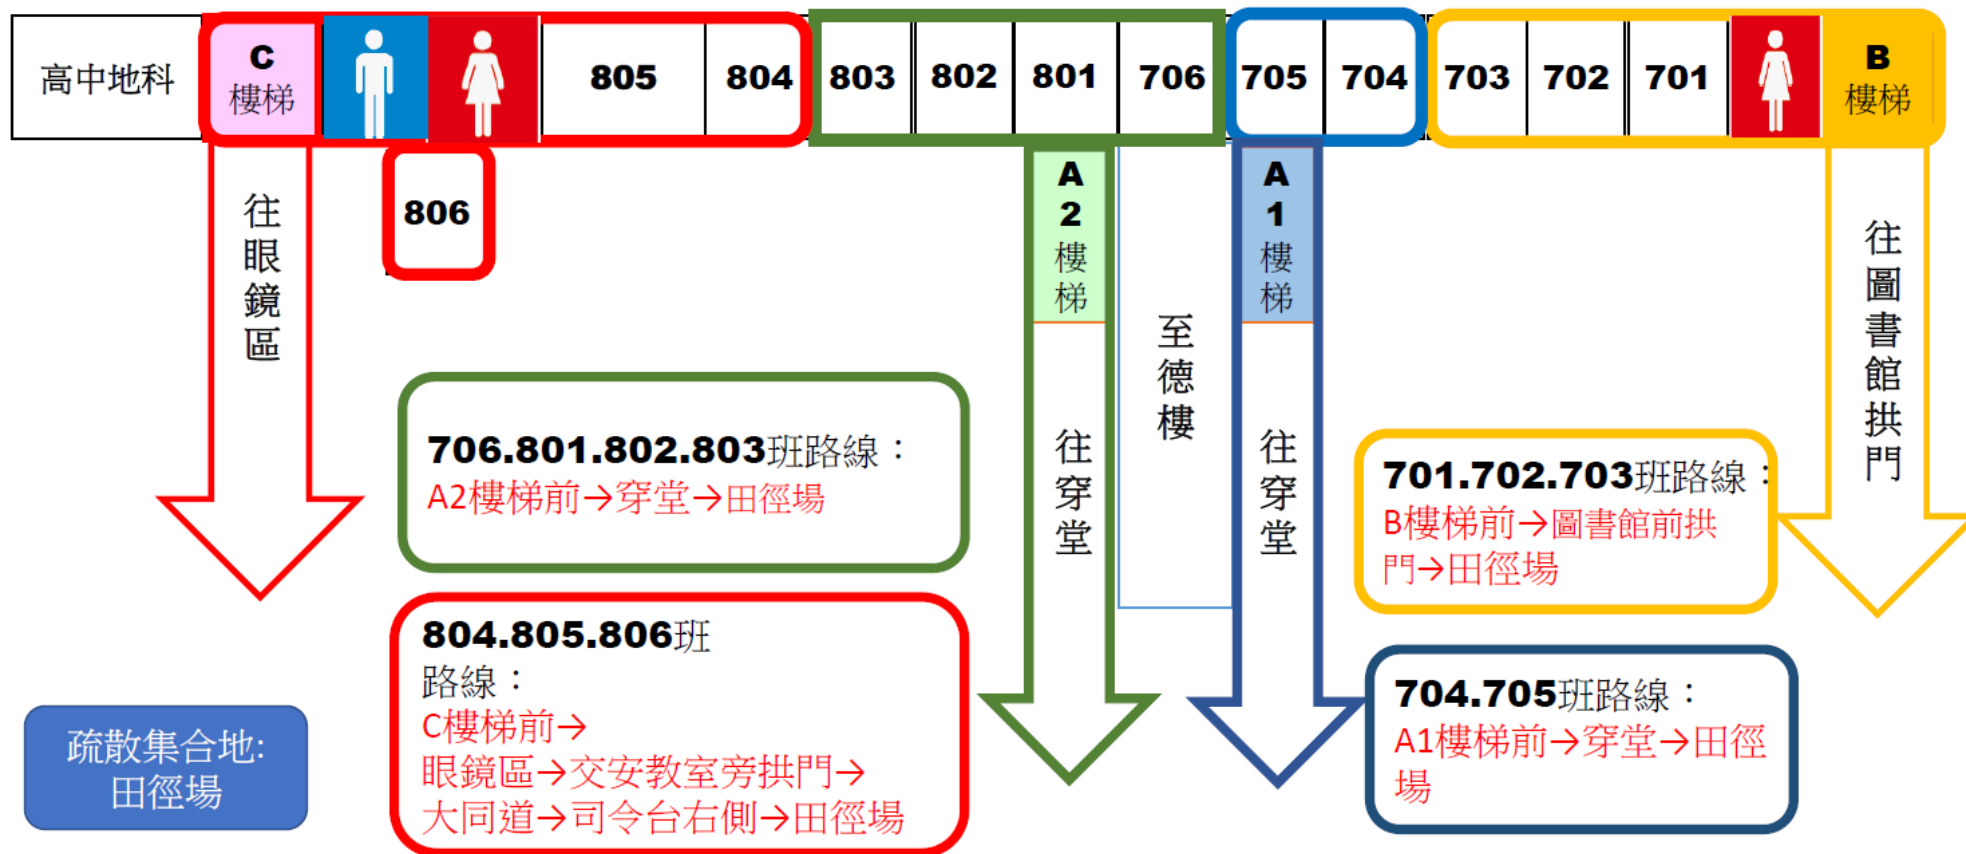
高中地科

C 樓梯

805

804

803

802

801

706

705

704

703

702

701

B 樓梯

806

往眼鏡區

A 2 樓梯

往穿堂

至德樓

A 1 樓梯

往穿堂

往圖書館拱門

706.801.802.803班路線：
A2樓梯前→穿堂→田徑場

701.702.703班路線：
B樓梯前→圖書館前拱門→田徑場

804.805.806班路線：
C樓梯前→
眼鏡區→交安教室旁拱門→
大同道→司令台右側→田徑場

704.705班路線：
A1樓梯前→穿堂→田徑場

疏散集合地:
田徑場